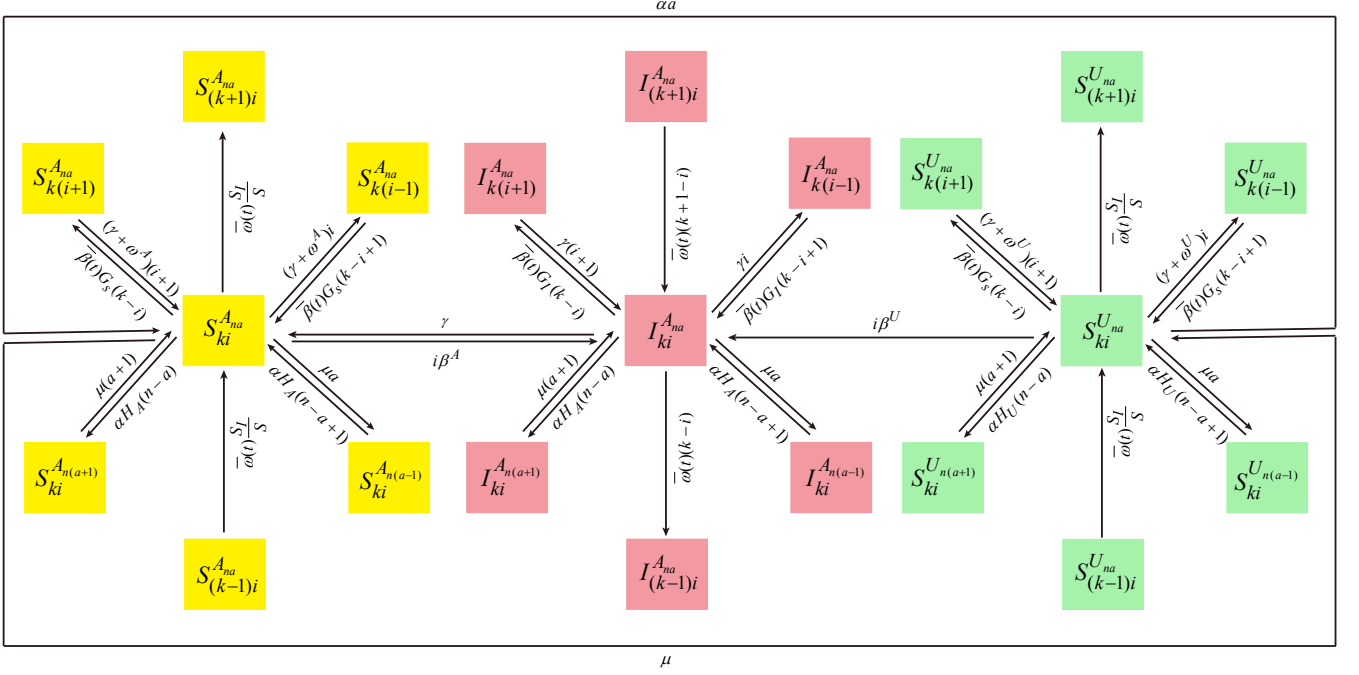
$\alpha a$

$S^{A_{na}}_{(k+1)i}$

$I^{A_{na}}_{(k+1)i}$

$S^{U_{na}}_{(k+1)i}$

$S^{A_{na}}_{k(i+1)}$

$\overline{\omega}(t)\frac{S_I}{S}$

$S^{A_{na}}_{k(i-1)}$

$I^{A_{na}}_{k(i+1)}$

$\overline{\omega}(t)(k+1-i)$

$I^{A_{na}}_{k(i-1)}$

$S^{U_{na}}_{k(i+1)}$

$\overline{\omega}(t)\frac{S_I}{S}$

$S^{U_{na}}_{k(i-1)}$

$(\gamma+\omega^A)(i+1)$

$\overline{\beta}(t)G_S(k-i)$

$(\gamma+\omega^A)i$

$\overline{\beta}(t)G_S(k-i+1)$

$\gamma(i+1)$

$\overline{\beta}(t)G_I(k-i)$

$\gamma i$

$\overline{\beta}(t)G_I(k-i+1)$

$(\gamma+\omega^U)(i+1)$

$\overline{\beta}(t)G_S(k-i)$

$(\gamma+\omega^U)i$

$\overline{\beta}(t)G_S(k-i+1)$

$S^{A_{na}}_{ki}$

$\gamma$

$i\beta^A$

$I^{A_{na}}_{ki}$

$i\beta^U$

$S^{U_{na}}_{ki}$

$\mu(a+1)$

$\alpha H_A(n-a)$

$\alpha H_A(n-a+1)$

$\mu a$

$\mu(a+1)$

$\alpha H_A(n-a)$

$\alpha H_A(n-a+1)$

$\mu a$

$\mu(a+1)$

$\alpha H_U(n-a)$

$\alpha H_U(n-a+1)$

$\mu a$

$S^{A_{n(a+1)}}_{ki}$

$\overline{\omega}(t)\frac{S_I}{S}$

$S^{A_{n(a-1)}}_{ki}$

$I^{A_{n(a+1)}}_{ki}$

$\overline{\omega}(t)(k-i)$

$I^{A_{n(a-1)}}_{ki}$

$S^{U_{n(a+1)}}_{ki}$

$\overline{\omega}(t)\frac{S_I}{S}$

$S^{U_{n(a-1)}}_{ki}$

$S^{A_{na}}_{(k-1)i}$

$I^{A_{na}}_{(k-1)i}$

$S^{U_{na}}_{(k-1)i}$

$\mu$